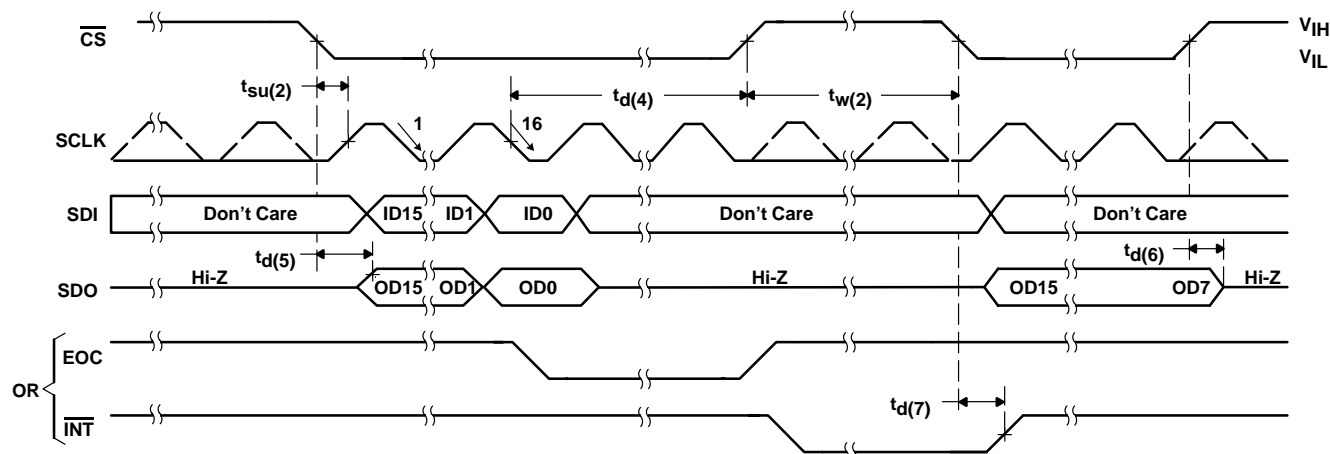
$\overline{CS}$

$V_{IH}$

$V_{IL}$

$t_{su(2)}$

$t_{d(4)}$

$t_{w(2)}$

SCLK

1

16

SDI

Don't Care

ID15

ID1

ID0

Don't Care

Don't Care

$t_{d(5)}$

$t_{d(6)}$

SDO

Hi-Z

OD15

OD1

OD0

Hi-Z

OD15

OD7

Hi-Z

OR

EOC

$t_{d(7)}$

$\overline{INT}$